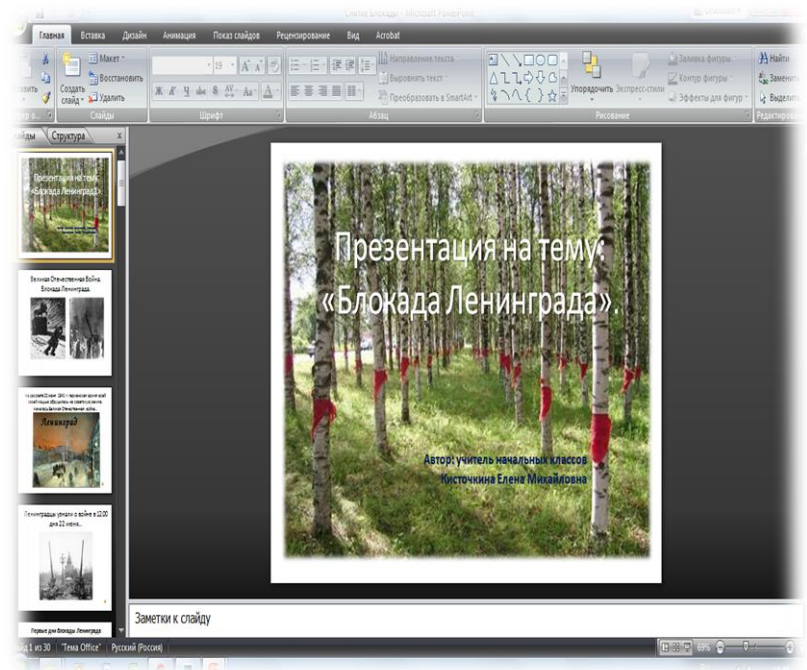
Слайд блокады - Microsoft PowerPoint

Главная Вставка Дизайн Анимация Показ слайдов Рецензирование Вид Acrobat

Макет
Восстановить
Создать слайд
Удалить
Слайды
Шрифт
Направление текста
Выровнять текст
Преобразовать в SmartArt
Абзац
Упорядочить
Экспресс-стили
Заливка фигуры
Контур фигуры
Эффекты для фигур
Рисование
Найти
Заменить
Выделить
Редактирование

Слайды Структура

Презентация на тему: «Блокада Ленинграда».

Великая Отечественная Война. Блокада Ленинграда.

Ленинград

Ленинградцы узнали о войне в 12:00 дня 22 июня...

Первые дни блокады Ленинграда

Презентация на тему: «Блокада Ленинграда».

Автор: учитель начальных классов Кисточкина Елена Михайловна

Заметки к слайду

Слайд 1 из 30 "Тема Office" Русский (Россия)